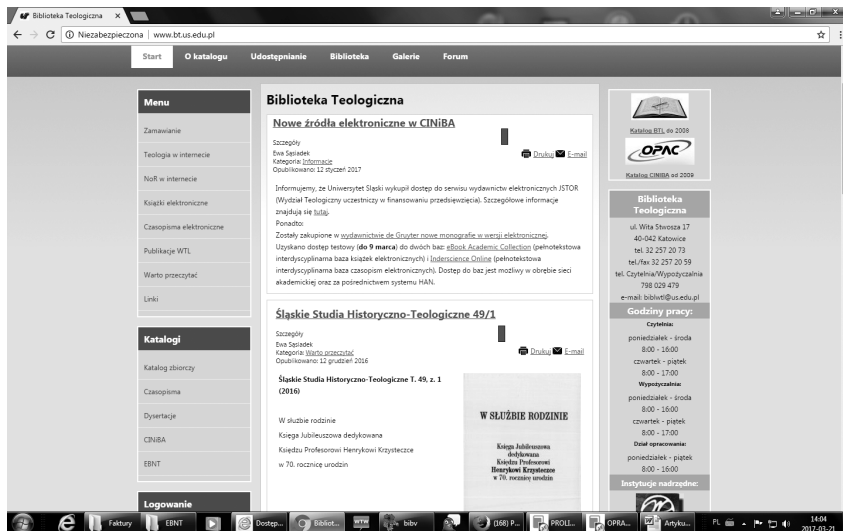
Biblioteka Teologiczna ×

Niezabezpieczona | www.bt.us.edu.pl

Start O katalogu Udostępnianie Biblioteka Galerie Forum

Menu

Zamawianie

Teologia w internecie

NoR w internecie

Książki elektroniczne

Czasopisma elektroniczne

Publikacje WTL

Warto przeczytać

Linki

Katalogi

Katalog zbiorczy

Czasopisma

Dysertacje

CINiBA

EBNT

Logowanie

Biblioteka Teologiczna

Nowe źródła elektroniczne w CINiBA

Szczegóły
Ewa Sąsiadek
Kategoria: Informacje
Opublikowano: 12 styczeń 2017

Drukuj E-mail

Informujemy, że Uniwersytet Śląski wykupił dostęp do serwisu wydawnictw elektronicznych JSTOR (Wydział Teologiczny uczestniczy w finansowaniu przedsięwzięcia). Szczegółowe informacje znajdują się tutaj.

Ponadto:

Zostały zakupione w wydawnictwie de Gruyter nowe monografie w wersji elektronicznej.

Uzyskano dostęp testowy (do 9 marca) do dwóch baz: eBook Academic Collection (pełnotekstowa interdyscyplinarna baza książek elektronicznych) i Inderscience Online (pełnotekstowa interdyscyplinarna baza czasopism elektronicznych). Dostęp do baz jest możliwy w obrębie sieci akademickiej oraz za pośrednictwem systemu HAN.

Śląskie Studia Historyczno-Teologiczne 49/1

Szczegóły
Ewa Sąsiadek
Kategoria: Warto przeczytać
Opublikowano: 12 grudzień 2016

Drukuj E-mail

Śląskie Studia Historyczno-Teologiczne T. 49, z. 1 (2016)

W służbie rodzinie

Księga Jubileuszowa dedykowana

Księdzu Profesorowi Henrykowi Krzysteczce

w 70. rocznicę urodzin

W SŁUŻBIE RODZINIE

Księga Jubileuszowa dedykowana Księdzu Profesorowi Henrykowi Krzysteczce w 70. rocznicę urodzin

Katalog BTL do 2008

OPAC

Katalog CINIBA od 2009

Biblioteka Teologiczna

ul. Wita Stwosza 17
40-042 Katowice
tel. 32 257 20 73
tel./fax 32 257 20 59
tel. Czytelnia/Wypożyczalnia 798 029 479
e-mail: biblwtl@us.edu.pl

Godziny pracy:

Czytelnia:
poniedziałek - środa
8:00 - 16:00
czwartek - piątek
8:00 - 17:00

Wypożyczalnia:
poniedziałek - środa
8:00 - 16:00
czwartek - piątek
8:00 - 17:00

Dział opracowania:
poniedziałek - piątek
8:00 - 16:00

Instytucje nadrzędne:

Faktury EBNT Dostęp... Bibliot... bibv (168) P... PROLI... OPRA... Artyku... PL 14:04 2017-03-21